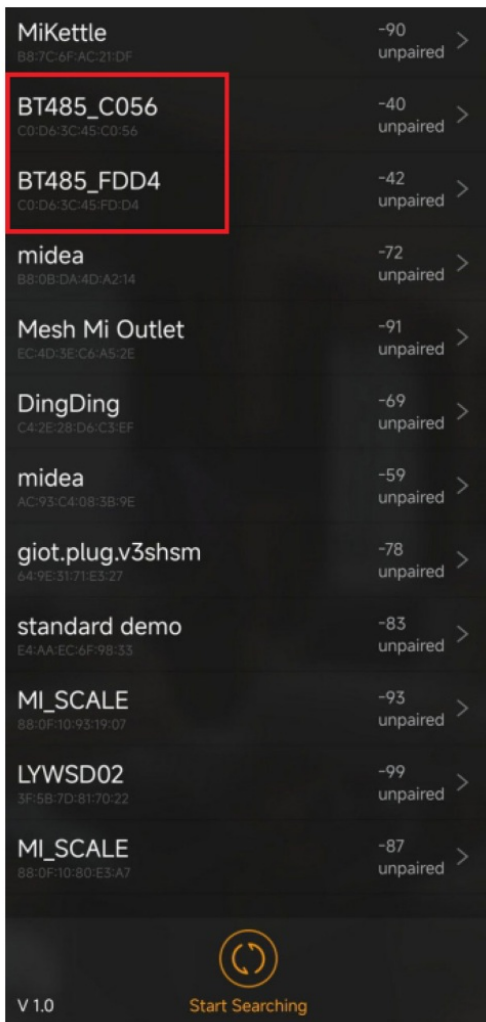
MiKettle
B8:7C:6F:AC:21:DF
-90
unpaired

BT485_C056
C0:D6:3C:45:C0:56
-40
unpaired

BT485_FDD4
C0:D6:3C:45:FD:D4
-42
unpaired

midea
B8:0B:DA:4D:A2:14
-72
unpaired

Mesh Mi Outlet
EC:4D:3E:C6:A5:2E
-91
unpaired

DingDing
C4:2E:28:D6:C3:EF
-69
unpaired

midea
AC:93:C4:08:3B:9E
-59
unpaired

giot.plug.v3shsm
64:9E:31:71:E3:27
-78
unpaired

standard demo
E4:AA:EC:6F:98:33
-83
unpaired

MI_SCALE
88:0F:10:93:19:07
-93
unpaired

LYWSD02
3F:5B:7D:81:70:22
-99
unpaired

MI_SCALE
88:0F:10:80:E3:A7
-87
unpaired

V 1.0
Start Searching